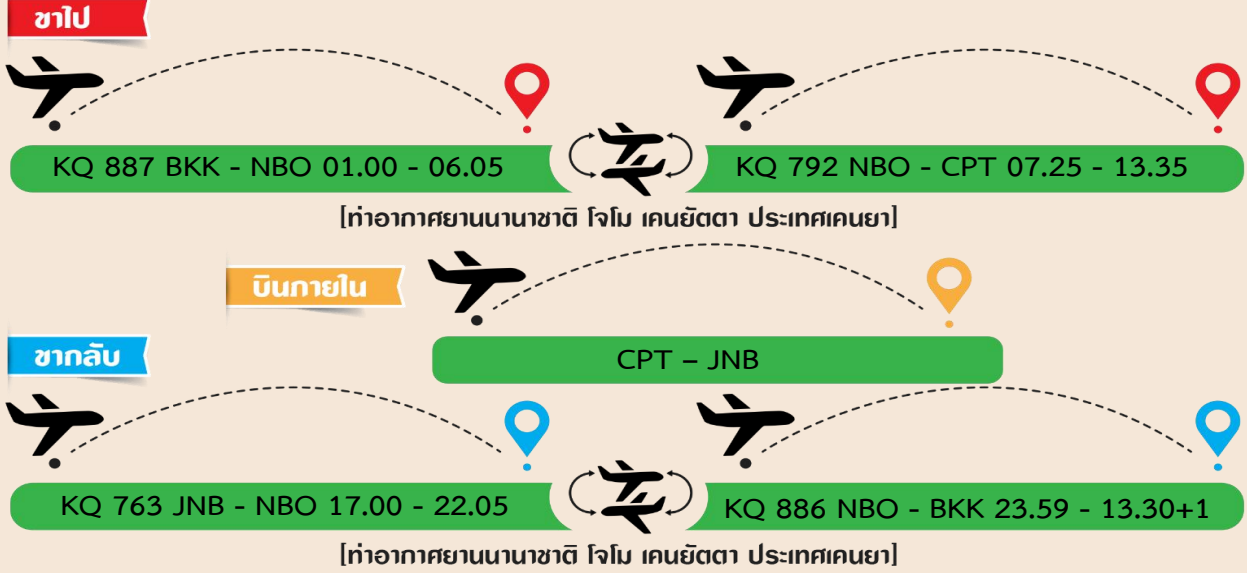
ขาไป

KQ 887 BKK - NBO 01.00 - 06.05

KQ 792 NBO - CPT 07.25 - 13.35

[ท่าอากาศยานนานาชาติ โจโม เคนยัตตา ประเทศเคนยา]

บินภายใน

CPT – JNB

ขากลับ

KQ 763 JNB - NBO 17.00 - 22.05

KQ 886 NBO - BKK 23.59 - 13.30+1

[ท่าอากาศยานนานาชาติ โจโม เคนยัตตา ประเทศเคนยา]